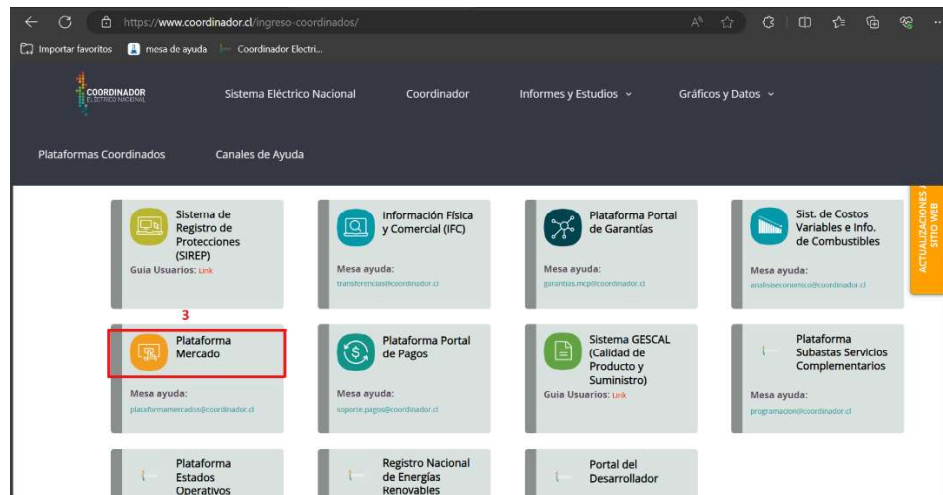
https://www.coordinador.cl/ingreso-coordinados/

Importar favoritos | mesa de ayuda | Coordinador Electri...

COORDINADOR ELÉCTRICO NACIONAL

Sistema Eléctrico Nacional | Coordinador | Informes y Estudios | Gráficos y Datos

Plataformas Coordinados | Canales de Ayuda

ACTUALIZACIONES SITIO WEB

Sistema de Registro de Protecciones (SIREP)
Guia Usuarios: Link

Información Física y Comercial (IFC)
Mesa ayuda:
transferencias@coordinador.cl

Plataforma Portal de Garantías
Mesa ayuda:
garantias.mcp@coordinador.cl

Sist. de Costos Variables e Info. de Combustibles
Mesa ayuda:
analisiseconomico@coordinador.cl

3

Plataforma Mercado
Mesa ayuda:
plataformamercados@coordinador.cl

Plataforma Portal de Pagos
Mesa ayuda:
soporte.pagos@coordinador.cl

Sistema GESCAL (Calidad de Producto y Suministro)
Guia Usuarios: Link

Plataforma Subastas Servicios Complementarios
Mesa ayuda:
programacion@coordinador.cl

Plataforma Estados Operativos

Registro Nacional de Energías Renovables

Portal del Desarrollador